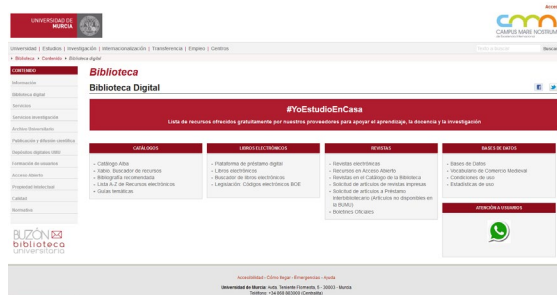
UNIVERSIDAD DE MURCIA

CAMPUS MARE NOSTRUM

Universidad | Estudios | Investigación | Internacionalización | Transferencia | Empleo | Centros

Texto a buscar

Buscar

» Biblioteca » Contenido » Biblioteca digital

CONTENIDO

Información

Biblioteca digital

Servicios

Servicios investigación

Archivo Universitario

Publicación y difusión científica

Repositorio digitalum (RID)

Formación de usuarios

Acceso Abierto

Propiedad Intelectual

Calidad

Normativa

BUZÓN biblioteca universitaria

Biblioteca

Biblioteca Digital

#YoEstudioEnCasa

Lista de recursos ofrecidos gratuitamente por nuestros proveedores para apoyar el aprendizaje, la docencia y la investigación

CATÁLOGOS

- Catálogo Alba
- Xabio: Buscador de recursos
- Bibliografía recomendada
- Lista A-Z de Recursos electrónicos
- Guías temáticas

LIBROS ELECTRÓNICOS

- Plataforma de préstamo digital
- Libros electrónicos
- Buscador de libros electrónicos
- Legislación: Códigos electrónicos BOE

REVISTAS

- Revistas electrónicas
- Recursos en Acceso Abierto
- Revistas en Catálogo de la Biblioteca
- Solicitud de artículos de revistas impresas
- Solicitud de artículos a Préstamo Interbibliotecario (Artículos no disponibles en la BUMU)
- Boletines Oficiales

BASES DE DATOS

- Bases de Datos
- Vocabulario de Comercio Medieval
- Condiciones de uso
- Estadísticas de uso

ATENCIÓN A USUARIOS

Accesibilidad - Cómo llegar - Emergencias - Ayuda

Universidad de Murcia: Avda. Teniente Flomesta, 5 - 30003 - Murcia
Teléfono: +34 868 883000 (Centralita)